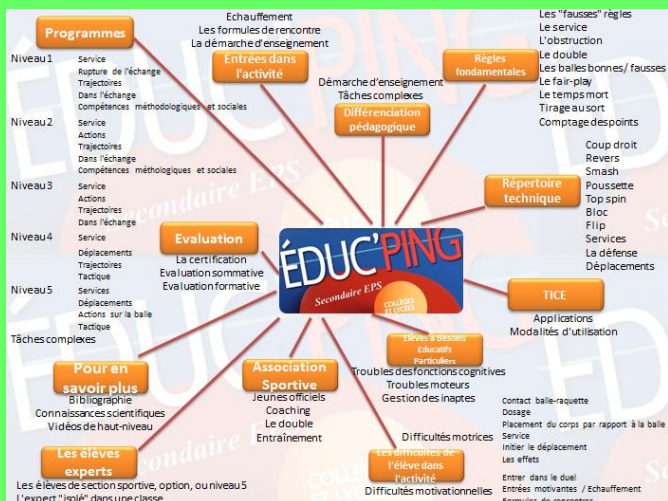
Programmes

Niveau1
Service
Rupture de l'échange
Trajectoires
Dans l'échange
Compétences méthodologiques et sociales

Niveau2
Service
Actions
Trajectoires
Dans l'échange
Compétences méthodologiques et sociales

Niveau3
Service
Actions
Trajectoires
Dans l'échange

Niveau4
Service
Déplacements
Trajectoires
Tactique

Niveau5
Services
Déplacements
Actions sur la balle
Tactique

Tâches complexes

Echauffement
Les formules de rencontre
La démarche d'enseignement

Entrées dans l'activité

Démarche d'enseignement
Tâches complexes

Différenciation pédagogique

Règles fondamentales

Les "fausses" règles
Le service
L'obstruction
Le double
Les balles bonnes/ fausses
Le fair-play
Le temps mort
Tirage au sort
Comptage des points

Répertoire technique

Coup droit
Revers
Smash
Poussette
Top spin
Bloc
Flip
Services
La défense
Déplacements

Evaluation

La certification
Evaluation sommative
Evaluation formative

ÉDUC'PING
Secondaire EPS
COLLÈGES ET LYCÉES

TICE

Applications
Modalités d'utilisation

Elèves à Besoins Educatifs Particuliers

Troubles des fonctions cognitives
Troubles moteurs
Gestion des inaptes

Pour en savoir plus

Bibliographie
Connaissances scientifiques
Vidéos de haut-niveau

Association Sportive

Jeunes officiels
Coaching
Le double
Entraînement

Les élèves experts

Les élèves de section sportive, option, ou niveau5
L'expert "isolé" dans une classe

Difficultés motrices

Les difficultés de l'élève dans l'activité

Difficultés motivationnelles

Contact balle-raquette
Dosage
Placement du corps par rapport à la balle
Service
Initier le déplacement
Les effets

Entrer dans le duel
Entrées motivantes / Echauffement
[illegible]